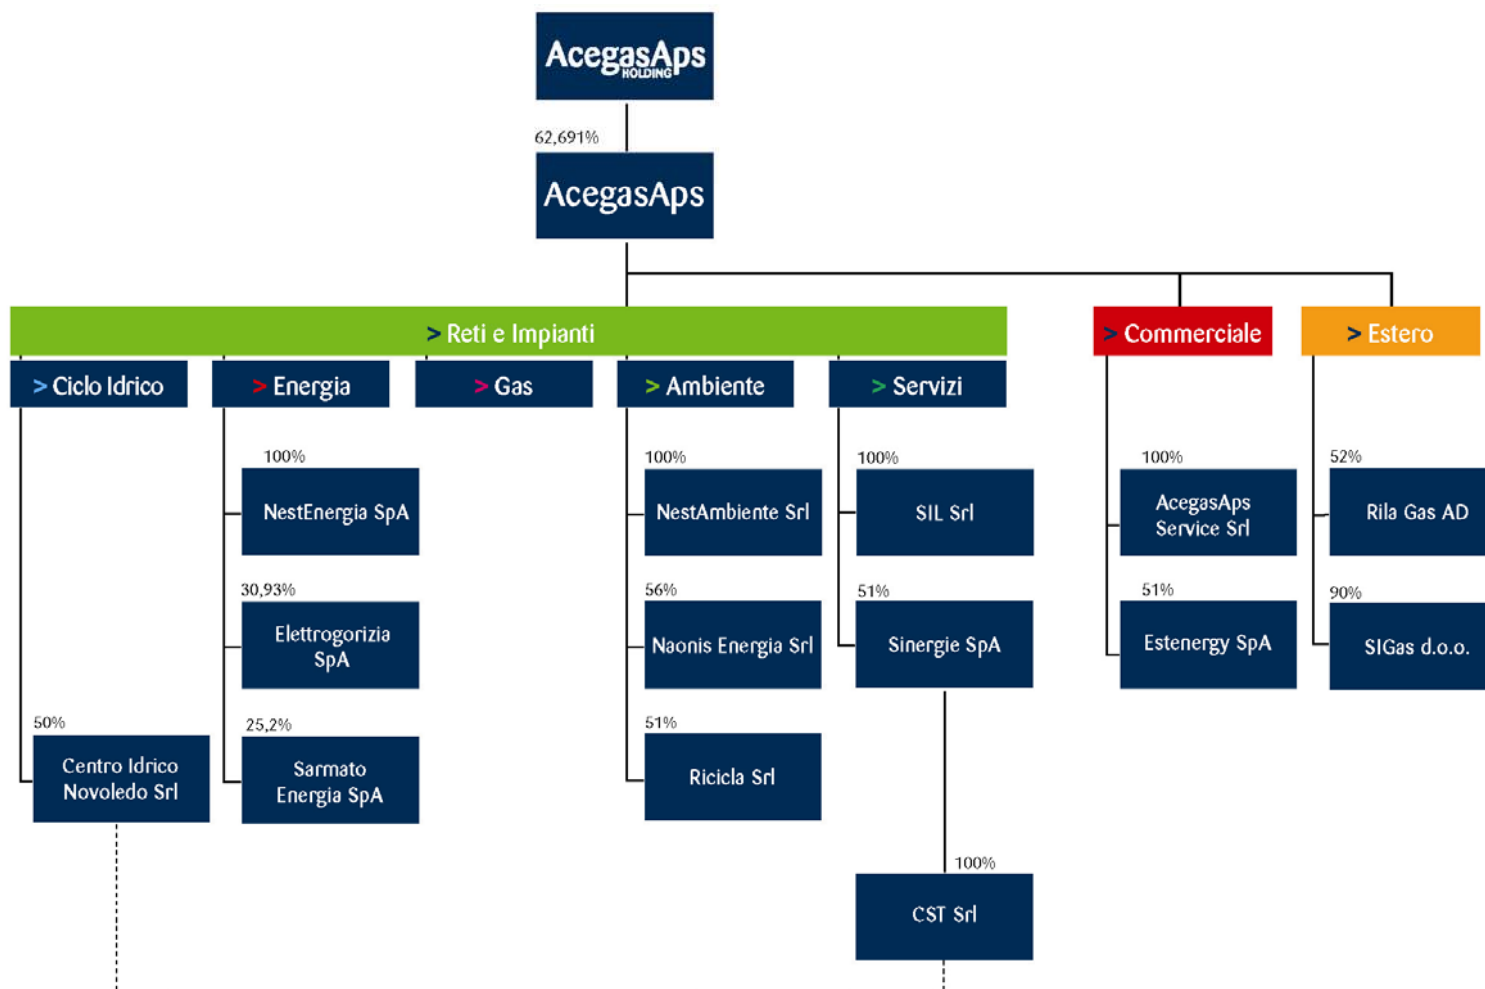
AcegasAps HOLDING

62,691%

AcegasAps

> Reti e Impianti

> Commerciale

> Estero

> Ciclo Idrico

> Energia

> Gas

> Ambiente

> Servizi

100%
NestEnergia SpA

30,93%
Elettrogorizia SpA

25,2%
Sarmato Energia SpA

50%
Centro Idrico Novoledo Srl

100%
NestAmbiente Srl

56%
Naonis Energia Srl

51%
Ricicla Srl

100%
SIL Srl

51%
Sinergie SpA

100%
CST Srl

100%
AcegasAps Service Srl

51%
Estenergy SpA

52%
Rila Gas AD

90%
SIGas d.o.o.